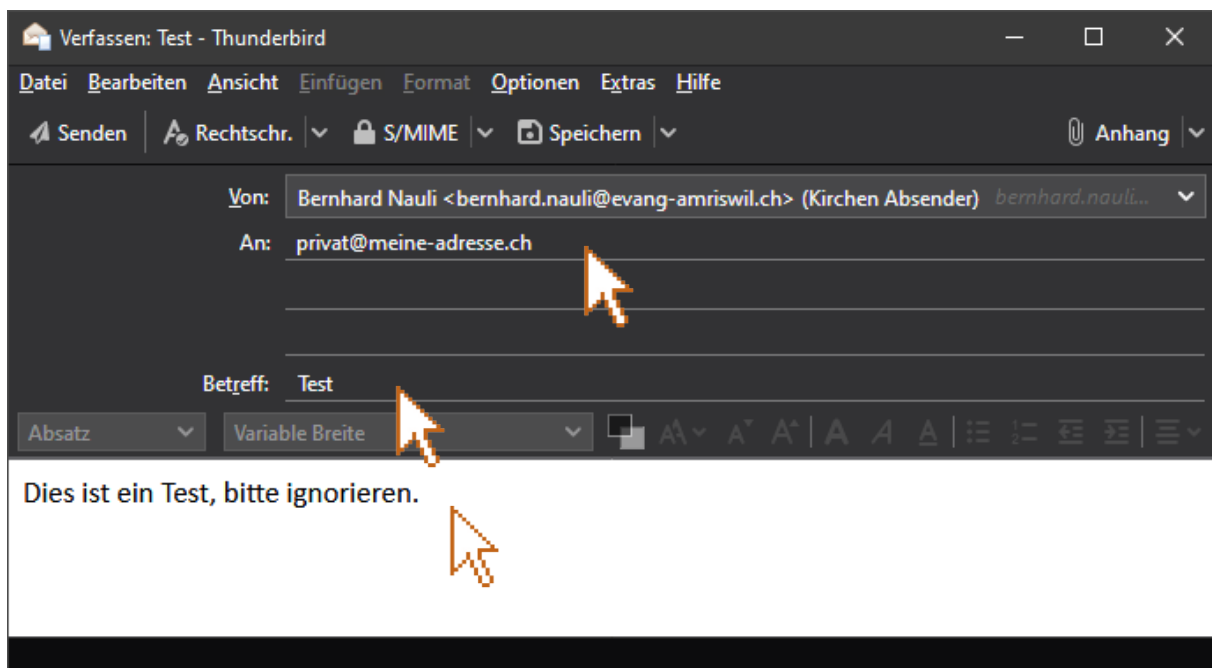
Verfassen: Test - Thunderbird

Datei Bearbeiten Ansicht Einfügen Format Optionen Extras Hilfe

Senden Rechtschr. S/MIME Speichern Anhang

Von: Bernhard Nauli <bernhard.nauli@evang-amriswil.ch> (Kirchen Absender) bernhard.nauli...

An: privat@meine-adresse.ch

Betreff: Test

Absatz Variable Breite

Dies ist ein Test, bitte ignorieren.